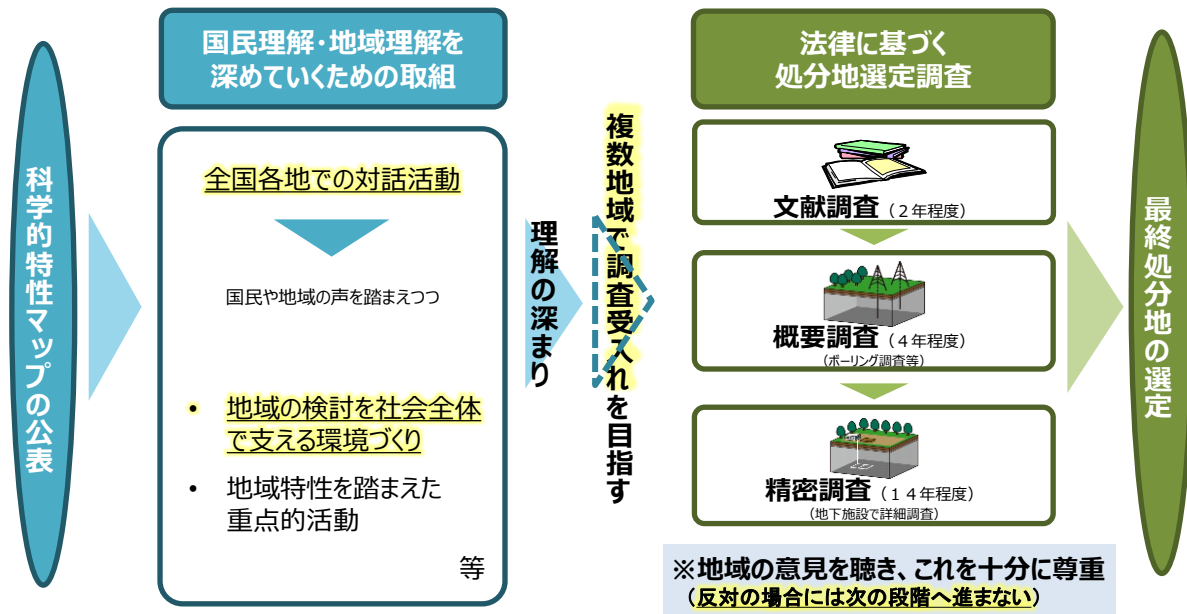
科学的特性マップの公表

国民理解・地域理解を深めていくための取組

全国各地での対話活動

国民や地域の声を踏まえつつ

• 地域の検討を社会全体で支える環境づくり

• 地域特性を踏まえた重点的活動

等

理解の深まり

複数地域で調査受入れを目指す

法律に基づく処分地選定調査

文献調査（２年程度）

概要調査（４年程度）
（ボーリング調査等）

精密調査（１４年程度）
（地下施設で詳細調査）

最終処分地の選定

※地域の意見を聴き、これを十分に尊重
（反対の場合には次の段階へ進まない）